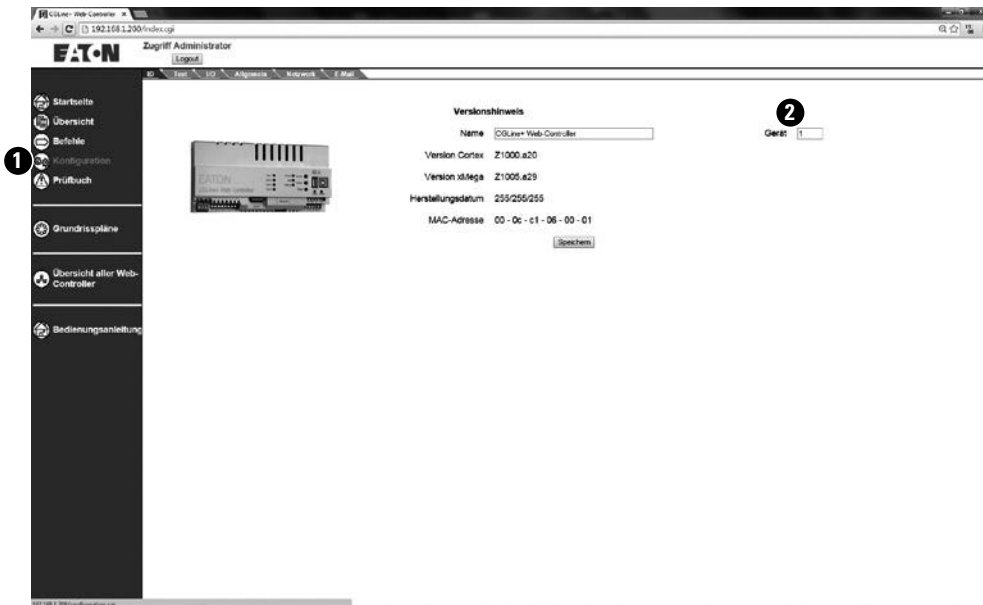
CGLine+ Web-Controller ×
192.168.1.200/index.cgi

EATON

Zugriff Administrator
Logout

ID Test I/O Allgemein Netzwerk E-Mail

Startseite
Übersicht
Befehle
Konfiguration
Prüfbuch
Grundrisspläne
Übersicht aller Web-Controller
Bedienungsanleitung

1

EATON
CGLine+ Web-Controller

Versionshinweis

Name CGLine+ Web-Controller

Version Cortex Z1000.a20

Version xMega Z1005.a29

Herstellungsdatum 255/255/255

MAC-Adresse 00 - 0c - c1 - 06 - 00 - 01

Speichern

2

Gerät 1

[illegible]